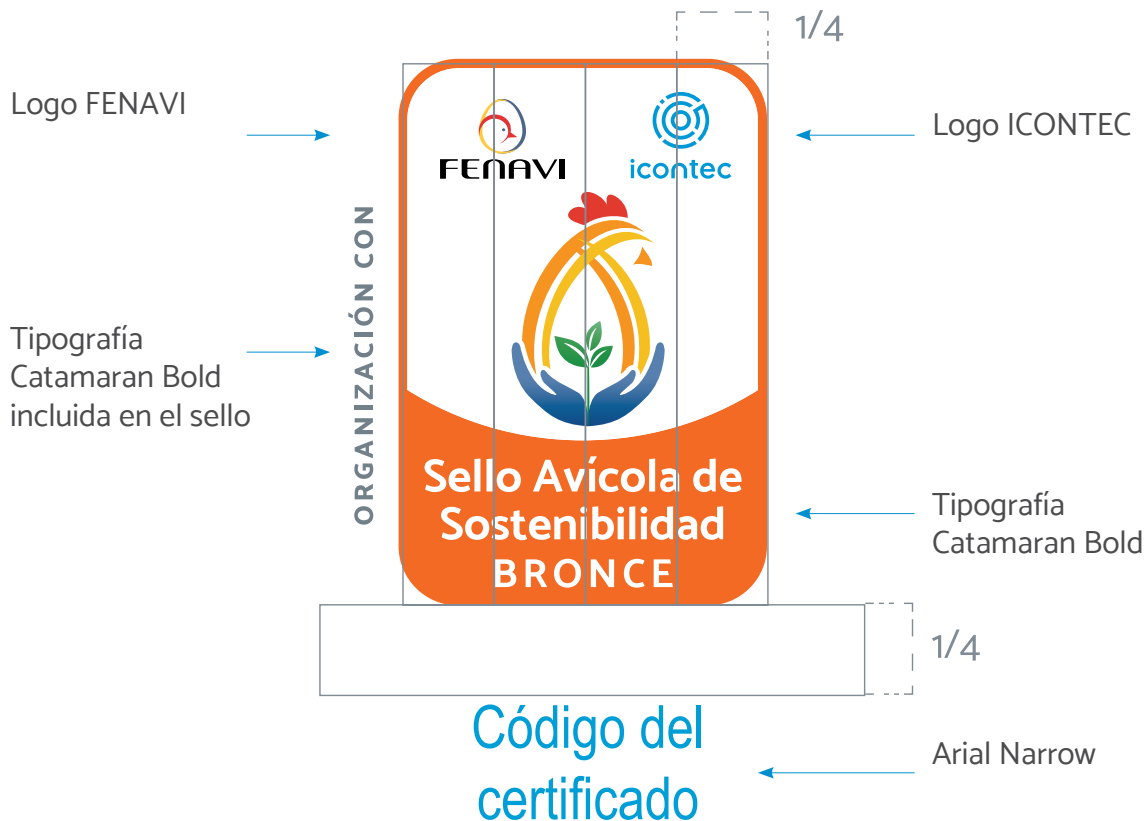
1/4

Logo FENAVI

FENAVI

icontec

Logo ICONTEC

ORGANIZACIÓN CON

Tipografía Catamaran Bold incluida en el sello

Sello Avícola de Sostenibilidad BRONCE

Tipografía Catamaran Bold

1/4

Código del certificado

Arial Narrow